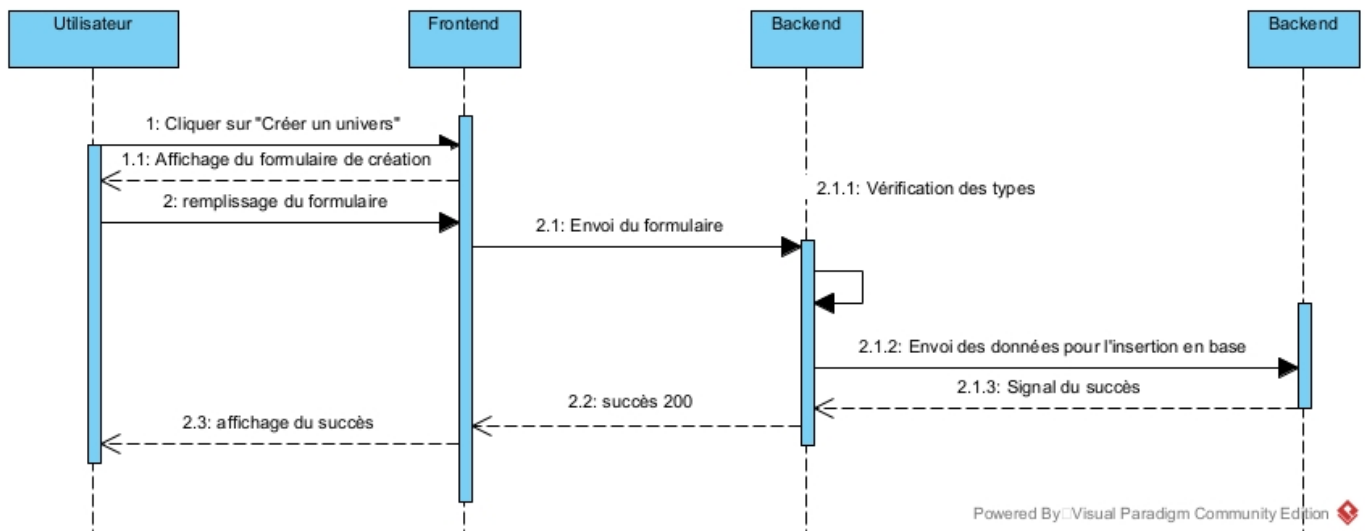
Utilisateur

Frontend

Backend

Backend

1: Cliquer sur "Créer un univers"

1.1: Affichage du formulaire de création

2: remplissage du formulaire

2.1.1: Vérification des types

2.1: Envoi du formulaire

2.1.2: Envoi des données pour l'insertion en base

2.1.3: Signal du succès

2.2: succès 200

2.3: affichage du succès

Powered By□Visual Paradigm Community Edition